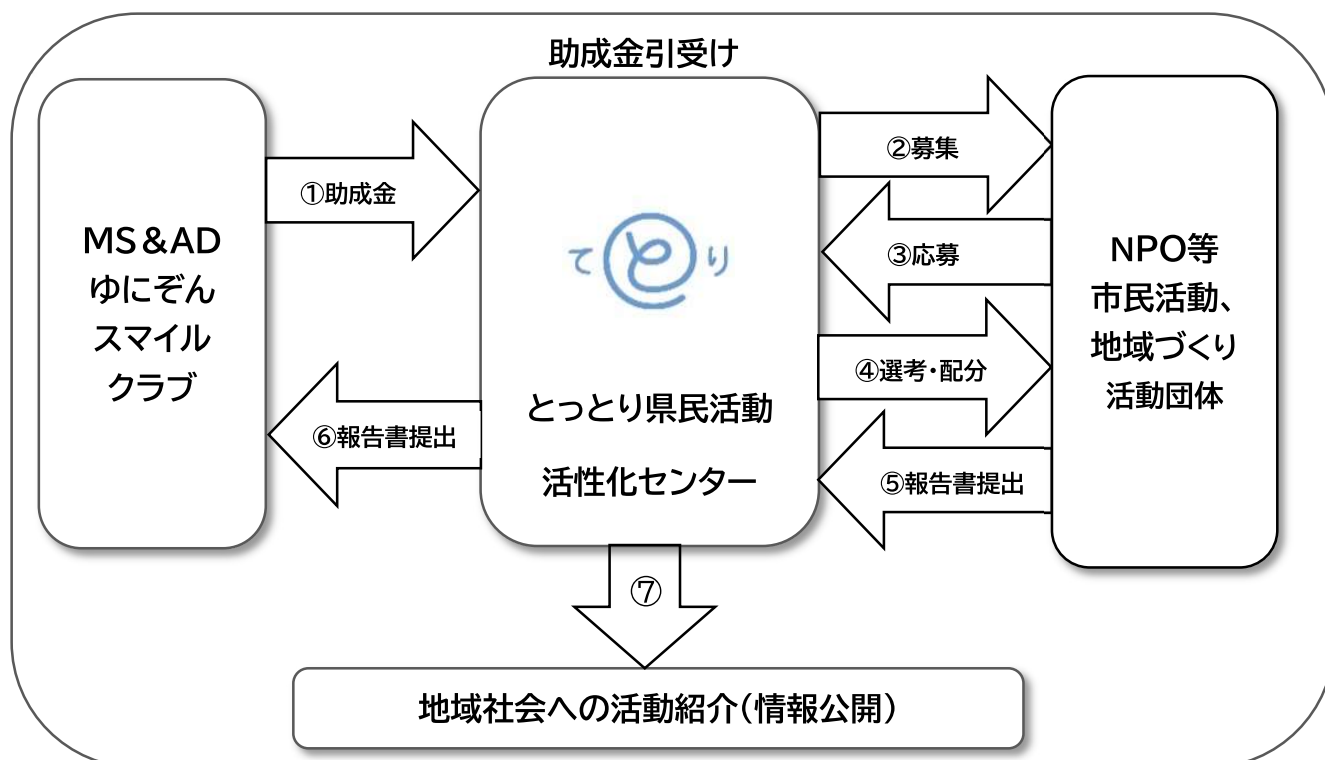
助成金引受け

MS＆AD
ゆにぞん
スマイル
クラブ

①助成金

⑥報告書提出

てとり

とっとり県民活動
活性化センター

②募集

③応募

④選考・配分

⑤報告書提出

NPO等
市民活動、
地域づくり
活動団体

⑦

地域社会への活動紹介(情報公開)